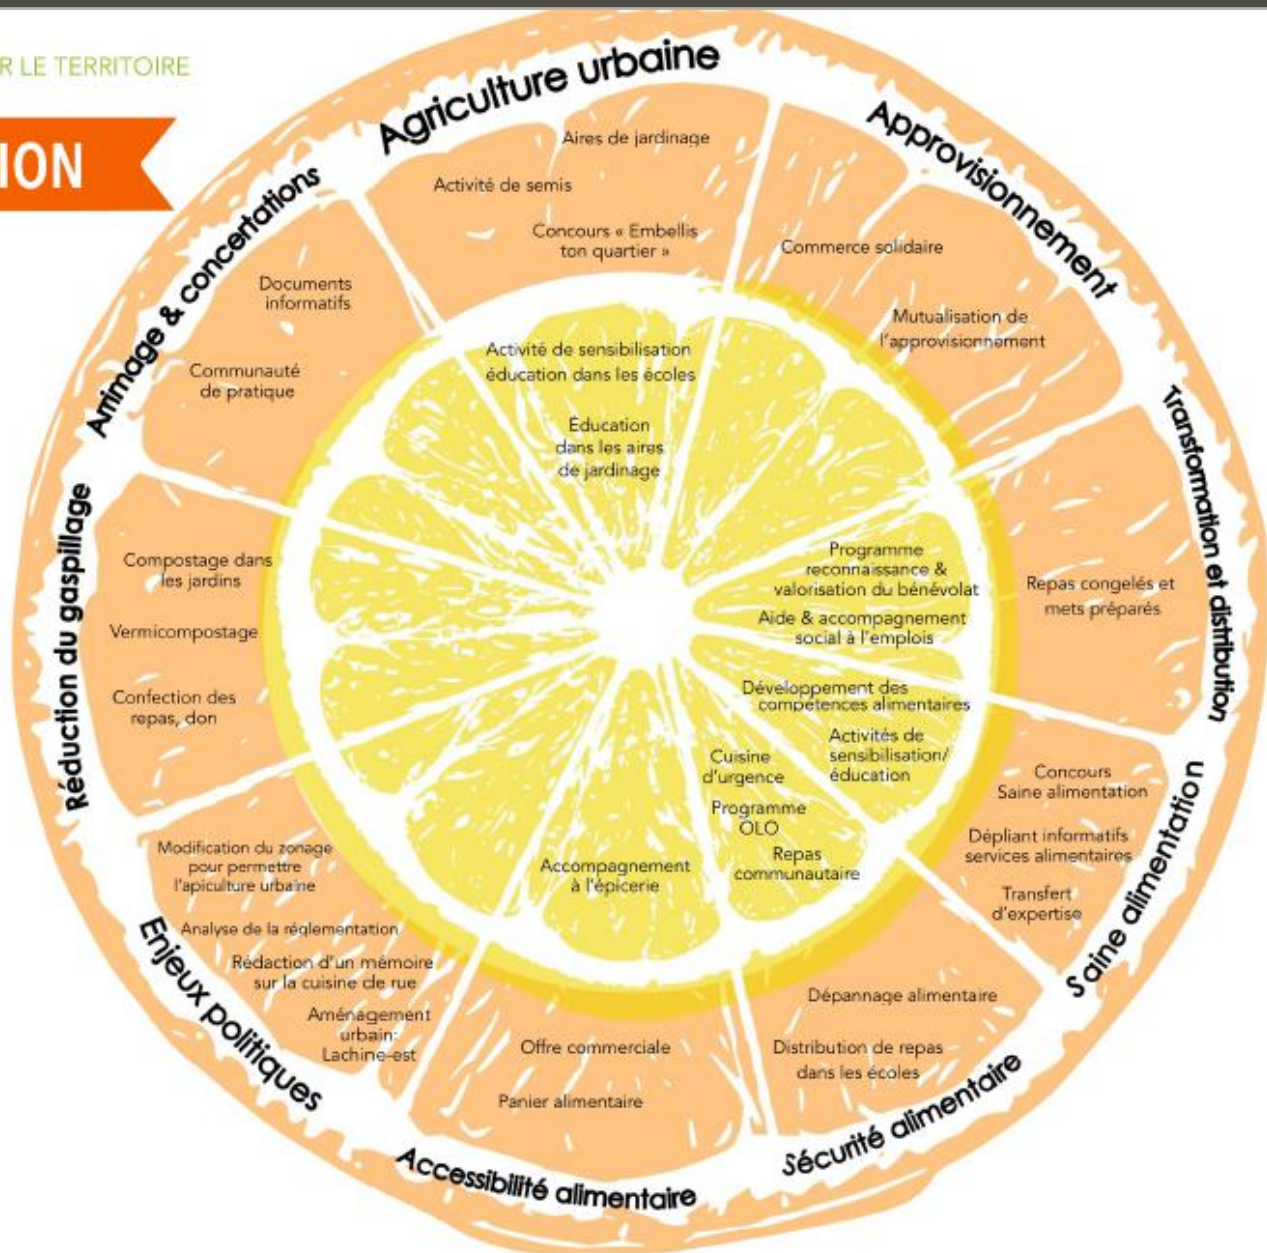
R LE TERRITOIRE

ION

Agriculture urbaine

Aires de jardinage

Activité de semis

Concours « Embellis ton quartier »

Approvisionnement

Commerce solidaire

Mutualisation de l'approvisionnement

Transformation et distribution

Repas congelés et mets préparés

Saine alimentation

Concours Saine alimentation

Dépliant informatifs services alimentaires

Transfert d'expertise

Sécurité alimentaire

Dépannage alimentaire

Distribution de repas dans les écoles

Accessibilité alimentaire

Offre commerciale

Panier alimentaire

Enjeux politiques

Modification du zonage pour permettre l'apiculture urbaine

Analyse de la réglementation

Rédaction d'un mémoire sur la cuisine de rue

Aménagement urbain: Lachine-est

Réduction du gaspillage

Compostage dans les jardins

Vermicompostage

Confection des repas, don

Arrimage & concertations

Documents informatifs

Communauté de pratique

Activité de sensibilisation éducation dans les écoles

Éducation dans les aires de jardinage

Programme reconnaissance & valorisation du bénévolat

Aide & accompagnement social à l'emplois

Développement des compétences alimentaires

Activités de sensibilisation/ éducation

Cuisine d'urgence

Programme OLO

Repas communautaire

Accompagnement à l'épicerie